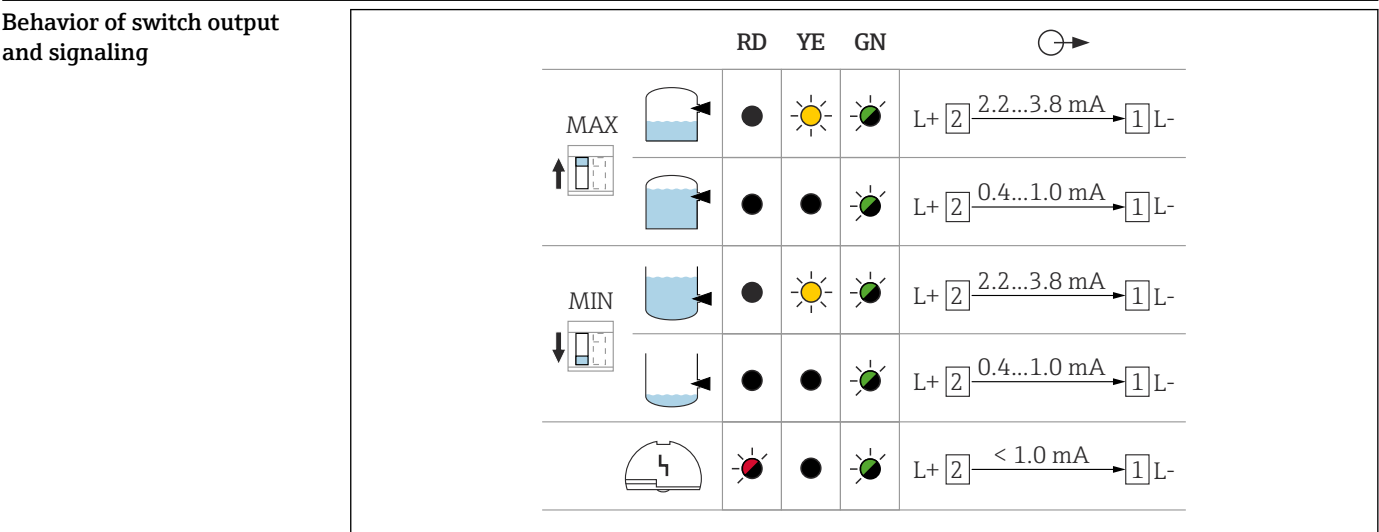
Behavior of switch output and signaling

| | | RD | YE | GN | |
|---|---|---|---|---|---|
| MAX | | | | | L+ 2 2.2...3.8 mA 1 L- |
| | | | | | L+ 2 0.4...1.0 mA 1 L- |
| MIN | | | | | L+ 2 2.2...3.8 mA 1 L- |
| | | | | | L+ 2 0.4...1.0 mA 1 L- |
| | ϟ | | | | L+ 2 < 1.0 mA 1 L- |